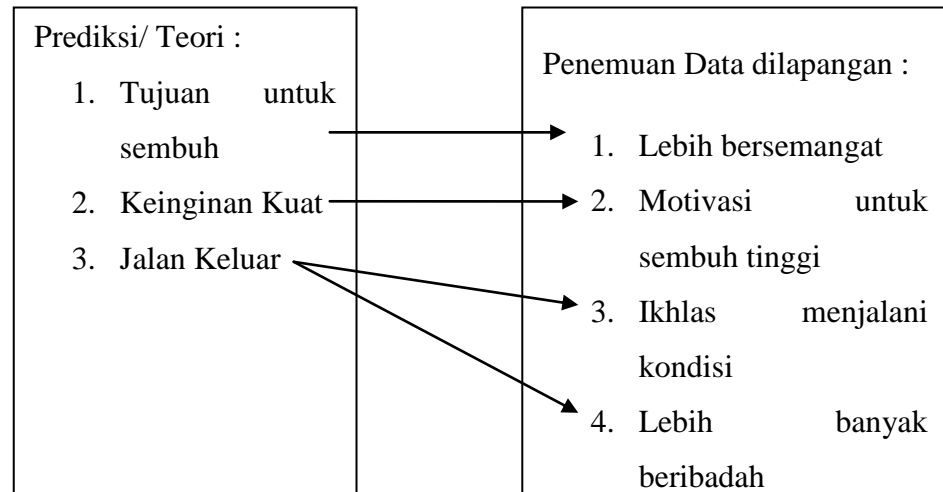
Prediksi/ Teori :

1. Tujuan untuk sembuh
2. Keinginan Kuat
3. Jalan Keluar

Penemuan Data dilapangan :

1. Lebih bersemangat
2. Motivasi untuk sembuh tinggi
3. Ikhlas menjalani kondisi
4. Lebih banyak beribadah